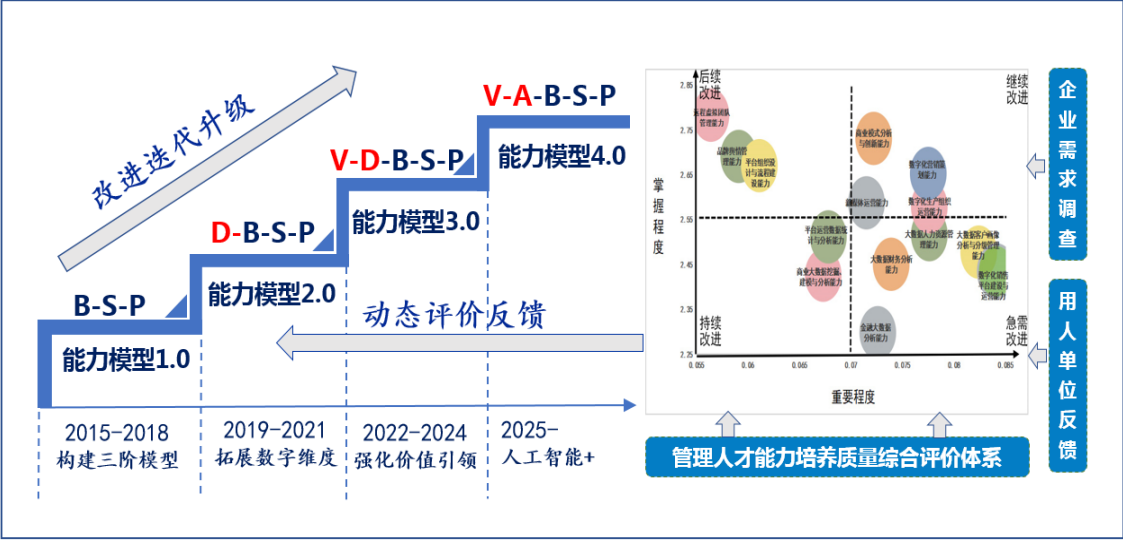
改进迭代升级

V-A-B-S-P
能力模型4.0

V-D-B-S-P
能力模型3.0

D-B-S-P
能力模型2.0

B-S-P
能力模型1.0

动态评价反馈

2015-2018
构建三阶模型

2019-2021
拓展数字维度

2022-2024
强化价值引领

2025-
人工智能+

后续改进
继续改进
持续改进
急需改进

掌握程度
重要程度

2.85
2.75
2.65
2.55
2.45
2.35
2.25

0.055
0.06
0.065
0.07
0.075
0.08
0.085

远程虚拟团队管理能力
品牌价值管理能力
平台组织设计与流程建设能力
商业模式分析与创新能力
数字化营销策划能力
数字化生产组织实施能力
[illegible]运营能力
平台运营数据设计与分析能力
大数据人力资源管理能力
大数据客户画像分析与价值管理能力
商业大数据挖掘、建模与分析能力
大数据财务分析能力
数字化物资平台建设与运营能力
金融大数据分析能力

企业需求调查

用人单位反馈

管理人才能力培养质量综合评价体系